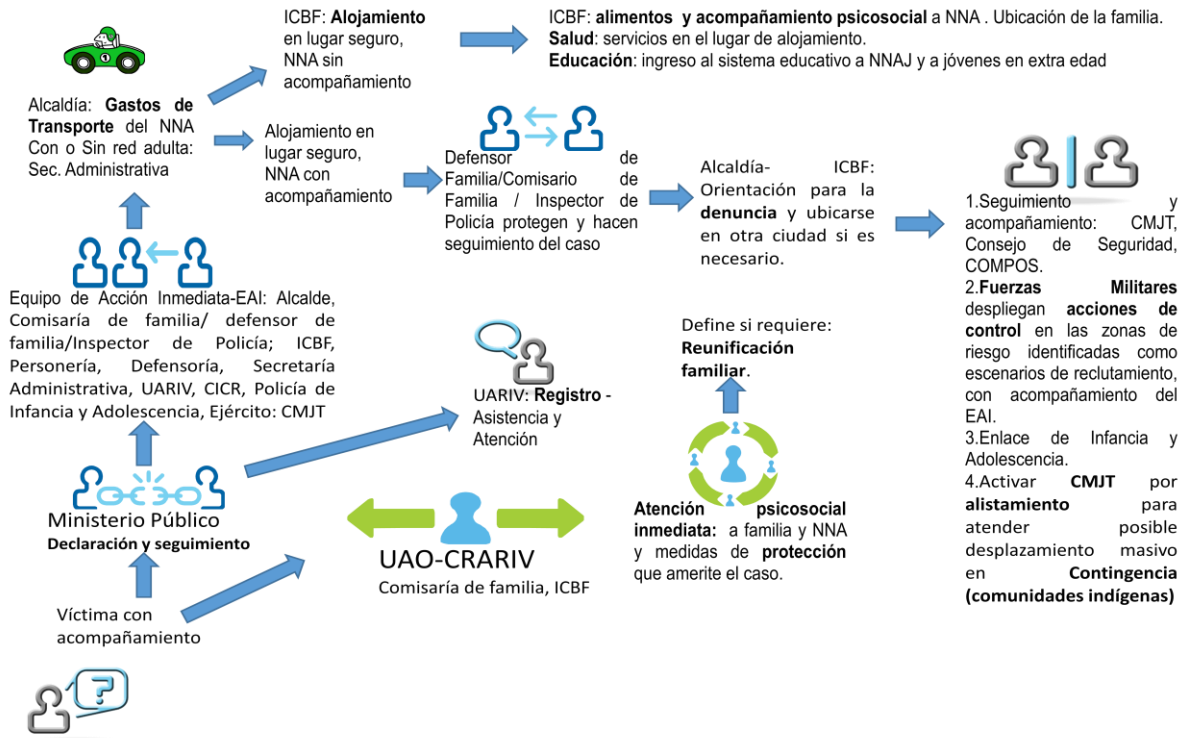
ICBF: **Alojamiento** en lugar seguro, NNA sin acompañamiento

ICBF: **alimentos y acompañamiento psicosocial** a NNA . Ubicación de la familia.
**Salud**: servicios en el lugar de alojamiento.
**Educación**: ingreso al sistema educativo a NNAJ y a jóvenes en extra edad

1

Alcaldía: **Gastos de Transporte** del NNA Con o Sin red adulta: Sec. Administrativa

Alojamiento en lugar seguro, NNA con acompañamiento

Defensor de Familia/Comisario de Familia / Inspector de Policía protegen y hacen seguimiento del caso

Alcaldía- ICBF: Orientación para la **denuncia** y ubicarse en otra ciudad si es necesario.

1.Seguimiento y acompañamiento: CMJT, Consejo de Seguridad, COMPOS.
2.**Fuerzas Militares** despliegan **acciones de control** en las zonas de riesgo identificadas como escenarios de reclutamiento, con acompañamiento del EAI.
3.Enlace de Infancia y Adolescencia.
4.Activar **CMJT** por **alistamiento** para atender posible desplazamiento masivo en **Contingencia (comunidades indígenas)**

Equipo de Acción Inmediata-EAI: Alcalde, Comisaría de familia/ defensor de familia/Inspector de Policía; ICBF, Personería, Defensoría, Secretaría Administrativa, UARIV, CICR, Policía de Infancia y Adolescencia, Ejército: CMJT

UARIV: **Registro** - Asistencia y Atención

Define si requiere: **Reunificación familiar**.

Ministerio Público
**Declaración y seguimiento**

UAO-CRARIV
Comisaría de familia, ICBF

**Atención psicosocial inmediata:** a familia y NNA y medidas de **protección** que amerite el caso.

Víctima con acompañamiento

?